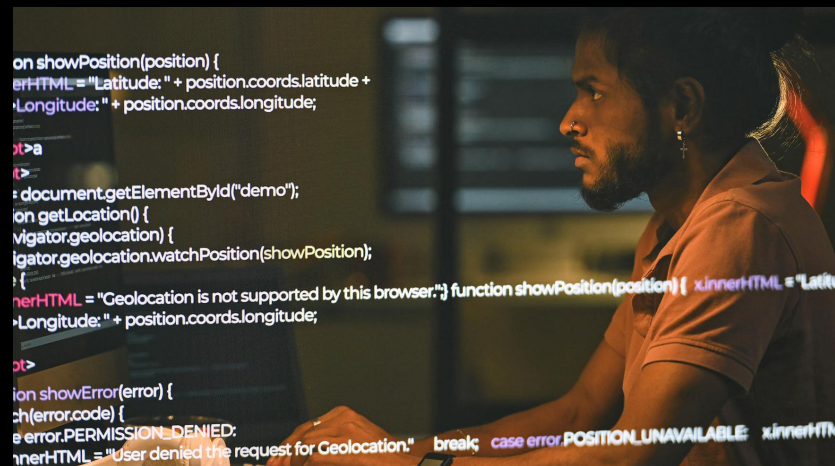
on showPosition(position) {
erHTML = "Latitude: " + position.coords.latitude +
>Longitude: " + position.coords.longitude;

pt>a

= document.getElementById("demo");
ion getLocation() {
vigator.geolocation) {
igator.geolocation.watchPosition(showPosition);
e {
nerHTML = "Geolocation is not supported by this browser.";} function showPosition(position) { x.innerHTML = "Latit
>Longitude: " + position.coords.longitude;

pt>

ion showError(error) {
ch(error.code) {
e error.PERMISSION_DENIED:
nnerHTML = "User denied the request for Geolocation." break; case error.POSITION_UNAVAILABLE: x.innerHTM